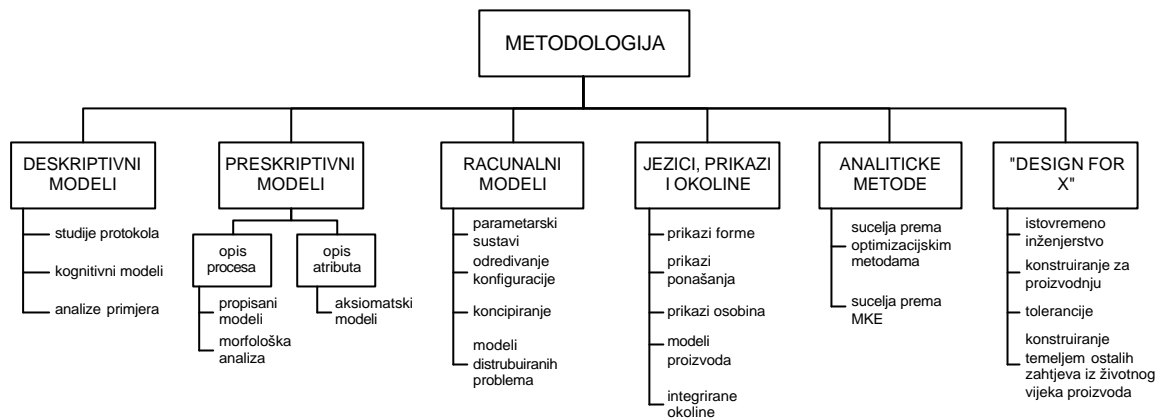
METODOLOGIJA

DESKRIPTIVNI MODELI

studije protokola

kognitivni modeli

analize primjera

PRESKRIPTIVNI MODELI

opis procesa

propisani modeli

morfološka analiza

opis atributa

aksiomatski modeli

RACUNALNI MODELI

parametarski sustavi

odredivanje konfiguracije

koncipiranje

modeli distrubuiranih problema

JEZICI, PRIKAZI I OKOLINE

prikazi forme

prikazi ponašanja

prikazi osobina

modeli proizvoda

integrirane okoline

ANALITICKE METODE

sucelja prema optimizacijskim metodama

sucelja prema MKE

"DESIGN FOR X"

istovremeno inženjerstvo

konstruiranje za proizvodnju

tolerancije

konstruiranje temeljem ostalih zahtjeva iz životnog vijeka proizvoda